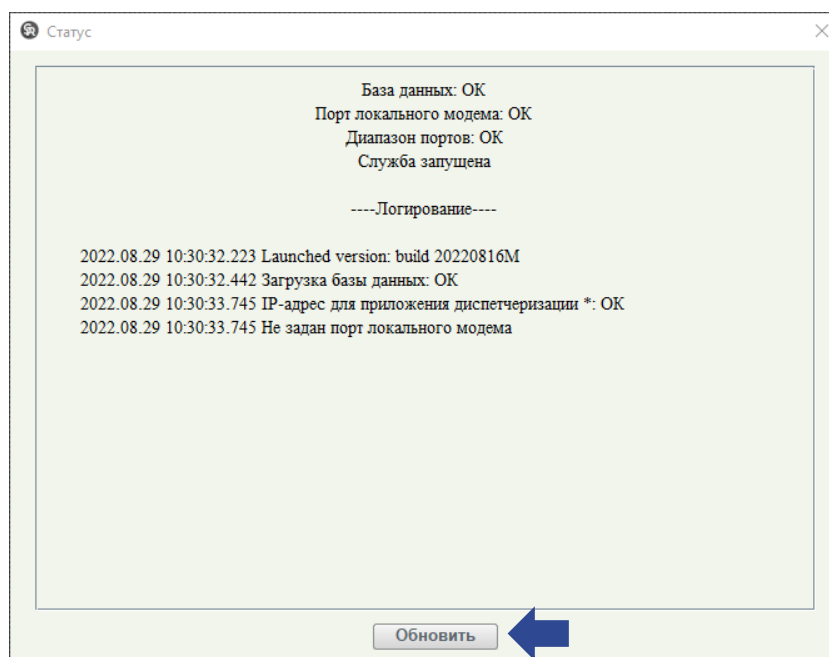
Статус

База данных: OK
Порт локального модема: OK
Диапазон портов: OK
Служба запущена

----Логирование----

2022.08.29 10:30:32.223 Launched version: build 20220816M
2022.08.29 10:30:32.442 Загрузка базы данных: OK
2022.08.29 10:30:33.745 IP-адрес для приложения диспетчеризации *: OK
2022.08.29 10:30:33.745 Не задан порт локального модема

Обновить